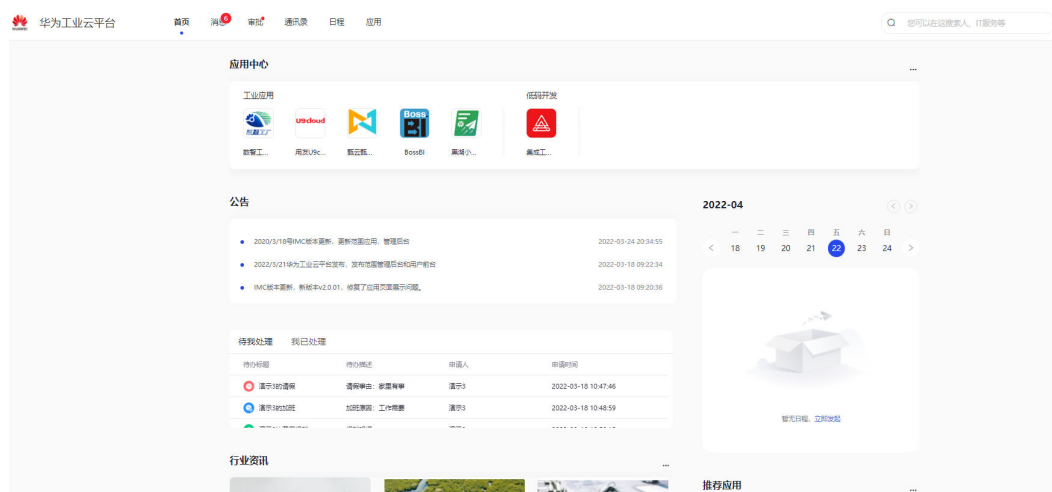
HUAWEI 华为工业云平台

首页 消息 6 审批 通讯录 日程 应用

您可以在这搜索人、IT服务等

应用中心

...

工业应用

数智工... 用友U9c... 甄云甄... BossBI 黑湖小...

U9cloud

低码开发

集成工...

公告

• 2020/3/18号IMC版本更新，更新范围应用，管理后台 2022-03-24 20:34:55

• 2022/3/21华为工业云平台发布，发布范围管理后台和用户前台 2022-03-18 09:22:34

• IMC版本更新，新版本v2.0.01，修复了应用页面展示问题。 2022-03-18 09:20:36

2022-04

| 一 | 二 | 三 | 四 | 五 | 六 | 日 |
|---|---|---|---|---|---|---|
| 18 | 19 | 20 | 21 | 22 | 23 | 24 |

待我处理 我已处理

| 待办标题 | 待办描述 | 申请人 | 申请时间 |
|---|---|---|---|
| 演示3的请假 | 请假事由：家里有事 | 演示3 | 2022-03-18 10:47:46 |
| 演示3的加班 | 加班原因：工作需要 | 演示3 | 2022-03-18 10:48:59 |
| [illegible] | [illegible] | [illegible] | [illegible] |

暂无日程，立即发起

行业资讯

...

推荐应用

...